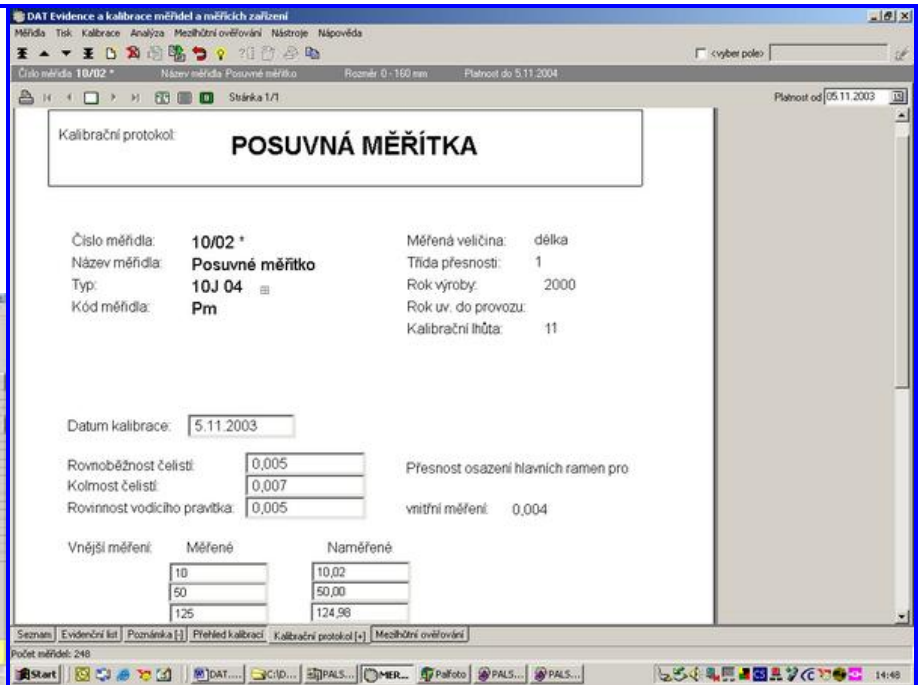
DAT Evidence a kalibrace měřidel a měřicích zařízení

Měřidla Tisk Kalibrace Analýza Mezihůtní ověřování Nástroje Nápověda

<vyber pole>

Číslo měřidla 10/02 * Název měřidla Posuvné měřítko Rozměr 0 - 160 mm Platnost do 5.11.2004

Stránka 1/1

Platnost od 05.11.2003

Kalibrační protokol: POSUVNÁ MĚŘÍTKA

Číslo měřidla: 10/02 *
Název měřidla: Posuvné měřítko
Typ: 10J 04
Kód měřidla: Pm

Měřená veličina: délka
Třída přesnosti: 1
Rok výroby: 2000
Rok uv. do provozu:
Kalibrační lhůta: 11

Datum kalibrace: 5.11.2003

Rovnoběžnost čelistí: 0,005
Kolmost čelistí: 0,007
Rovinnost vodícího pravítka: 0,005

Přesnost osazení hlavních ramen pro

vnitřní měření: 0,004

Vnější měření: Měřené Naměřené

| Měřené | Naměřené |
|---|---|
| 10 | 10,02 |
| 50 | 50,00 |
| 125 | 124,98 |

Seznam | Evidenční list | Poznámka [-] | Přehled kalibrací | Kalibrační protokol [+] | Mezihůtní ověřování

Počet měřidel: 248

Start | DAT... | C:\D... | PALS... | MER... | Palfoto | PALS... | PALS... | 14:48